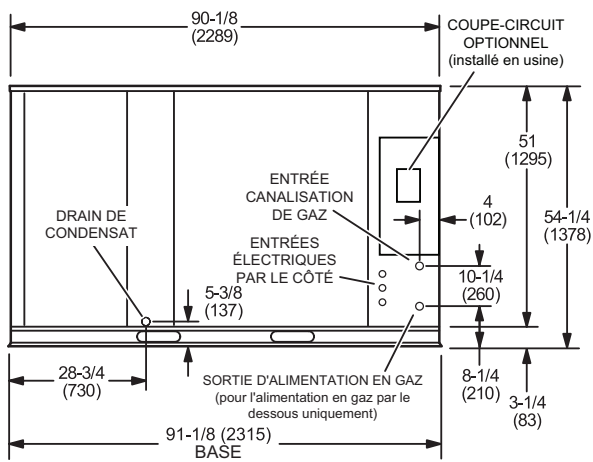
90-1/8
(2289)

COUPE-CIRCUIT OPTIONNEL
(installé en usine)

51
(1295)

54-1/4
(1378)

ENTRÉE CANALISATION DE GAZ

4
(102)

DRAIN DE CONDENSAT

ENTRÉES ÉLECTRIQUES PAR LE CÔTÉ

10-1/4
(260)

5-3/8
(137)

28-3/4
(730)

SORTIE D'ALIMENTATION EN GAZ
(pour l'alimentation en gaz par le dessous uniquement)

8-1/4
(210)

3-1/4
(83)

91-1/8 (2315)
BASE